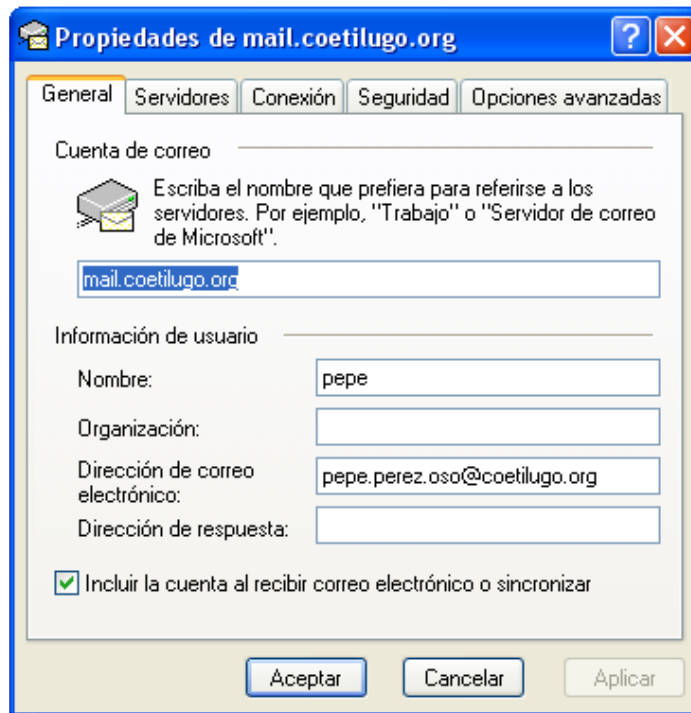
Propiedades de mail.coetilugo.org

?

General | Servidores | Conexión | Seguridad | Opciones avanzadas

Cuenta de correo

Escriba el nombre que prefiera para referirse a los servidores. Por ejemplo, "Trabajo" o "Servidor de correo de Microsoft".

mail.coetilugo.org

Información de usuario

Nombre: pepe

Organización:

Dirección de correo electrónico: pepe.perez.oso@coetilugo.org

Dirección de respuesta:

Incluir la cuenta al recibir correo electrónico o sincronizar

Aceptar | Cancelar | Aplicar